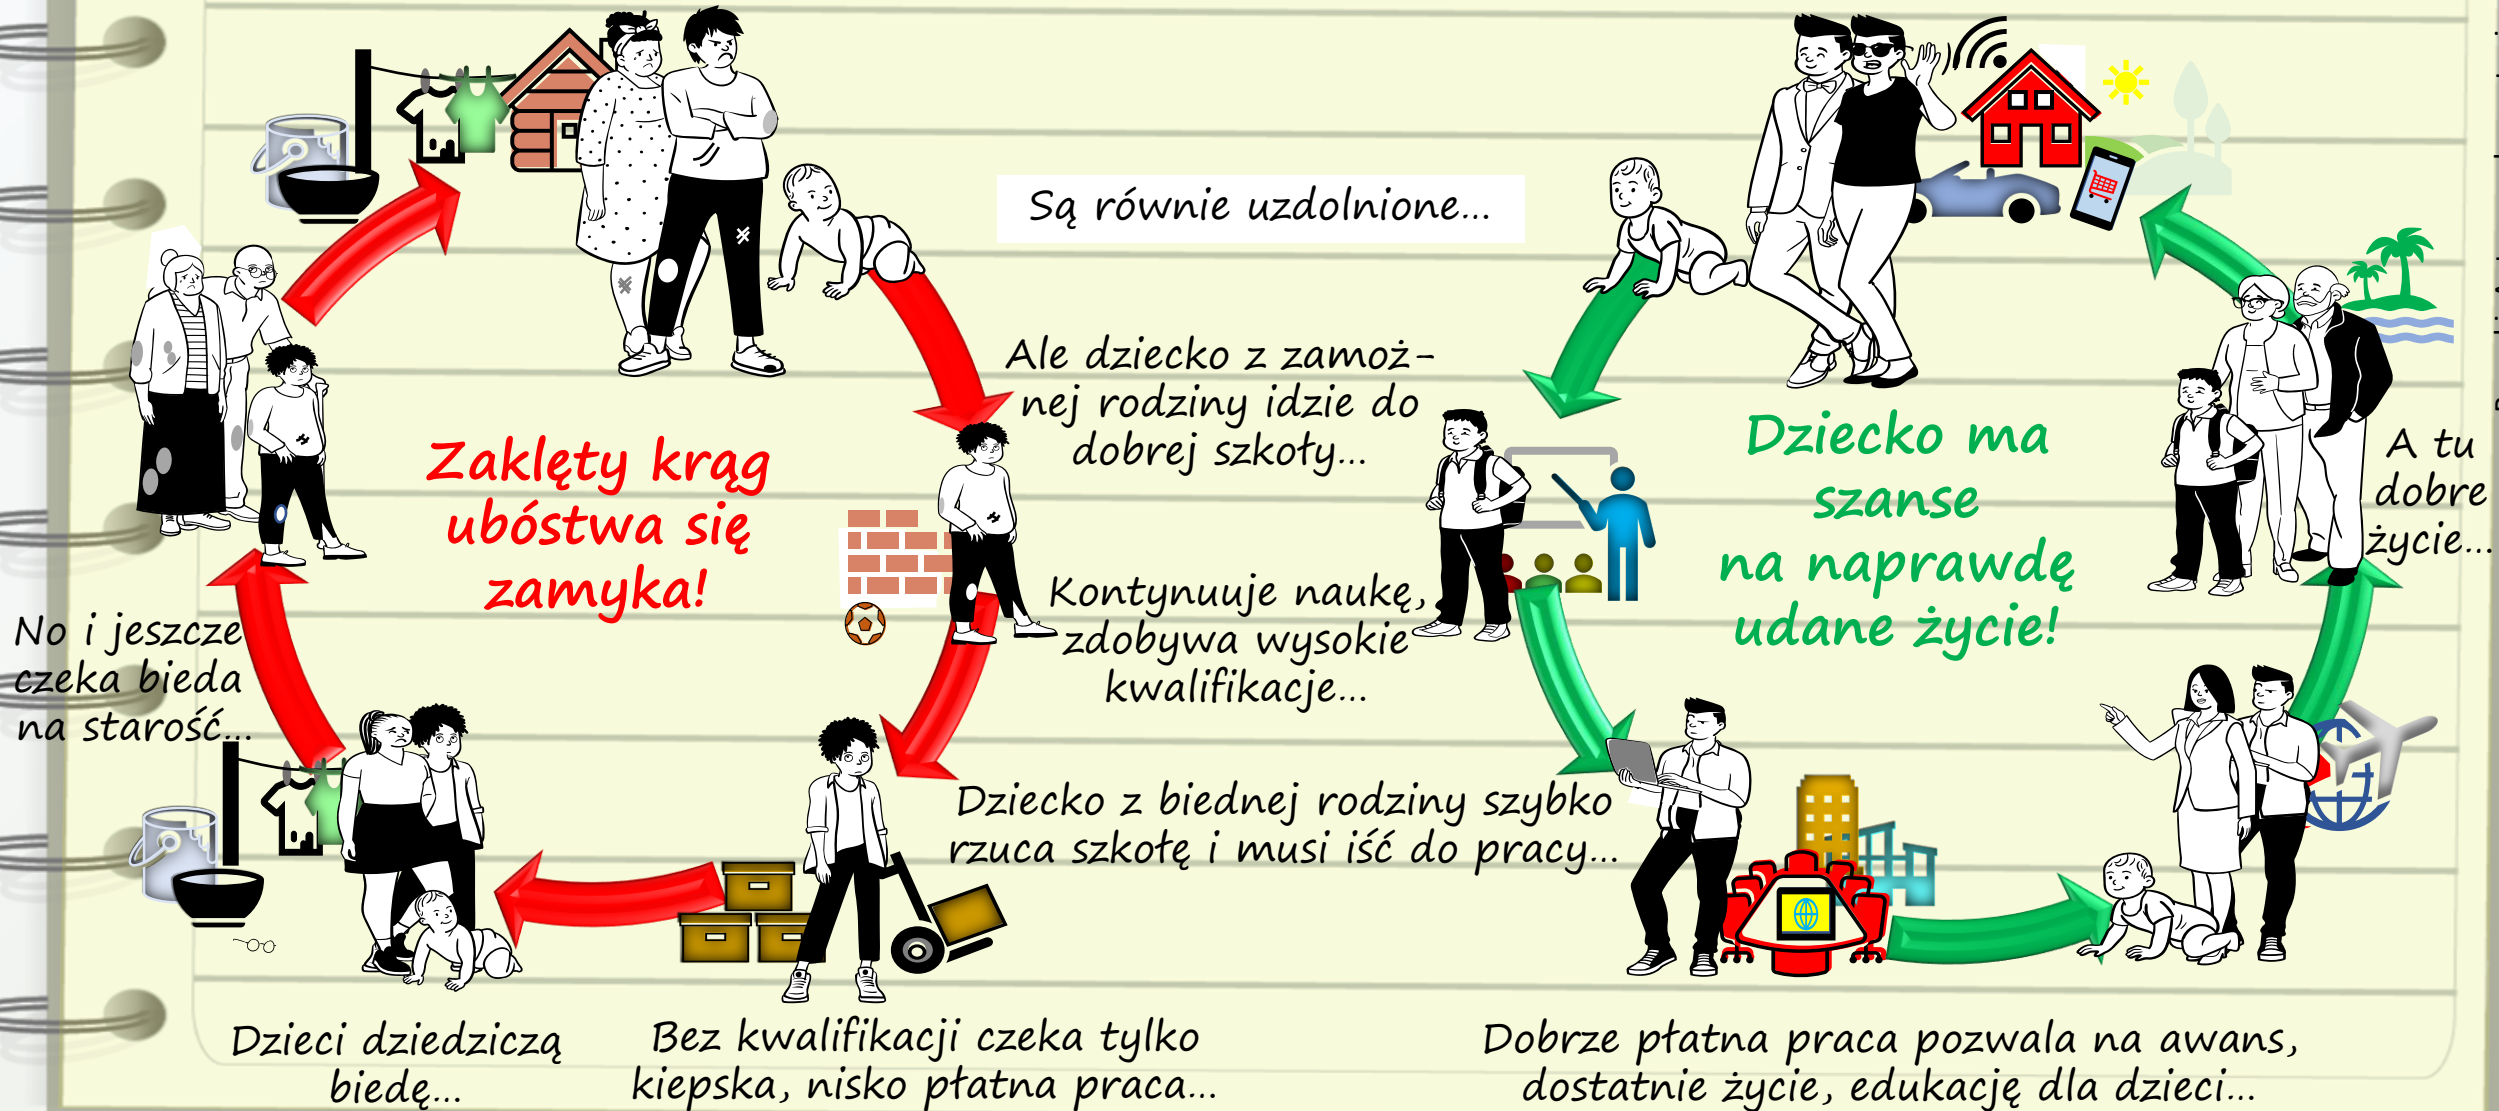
Są równie uzdolnione...

Ale dziecko z zamożnej rodziny idzie do dobrej szkoły...

Kontynuuje naukę, zdobywa wysokie kwalifikacje...

Dziecko z biednej rodziny szybko rzuca szkołę i musi iść do pracy...

Zaklęty krąg ubóstwa się zamyka!

Dziecko ma szanse na naprawdę udane życie!

A tu dobre życie...

No i jeszcze czeka bieda na starość...

Dzieci dziedziczą biedę...

Bez kwalifikacji czeka tylko kiepska, nisko płatna praca...

Dobrze płatna praca pozwala na awans, dostatnie życie, edukację dla dzieci...